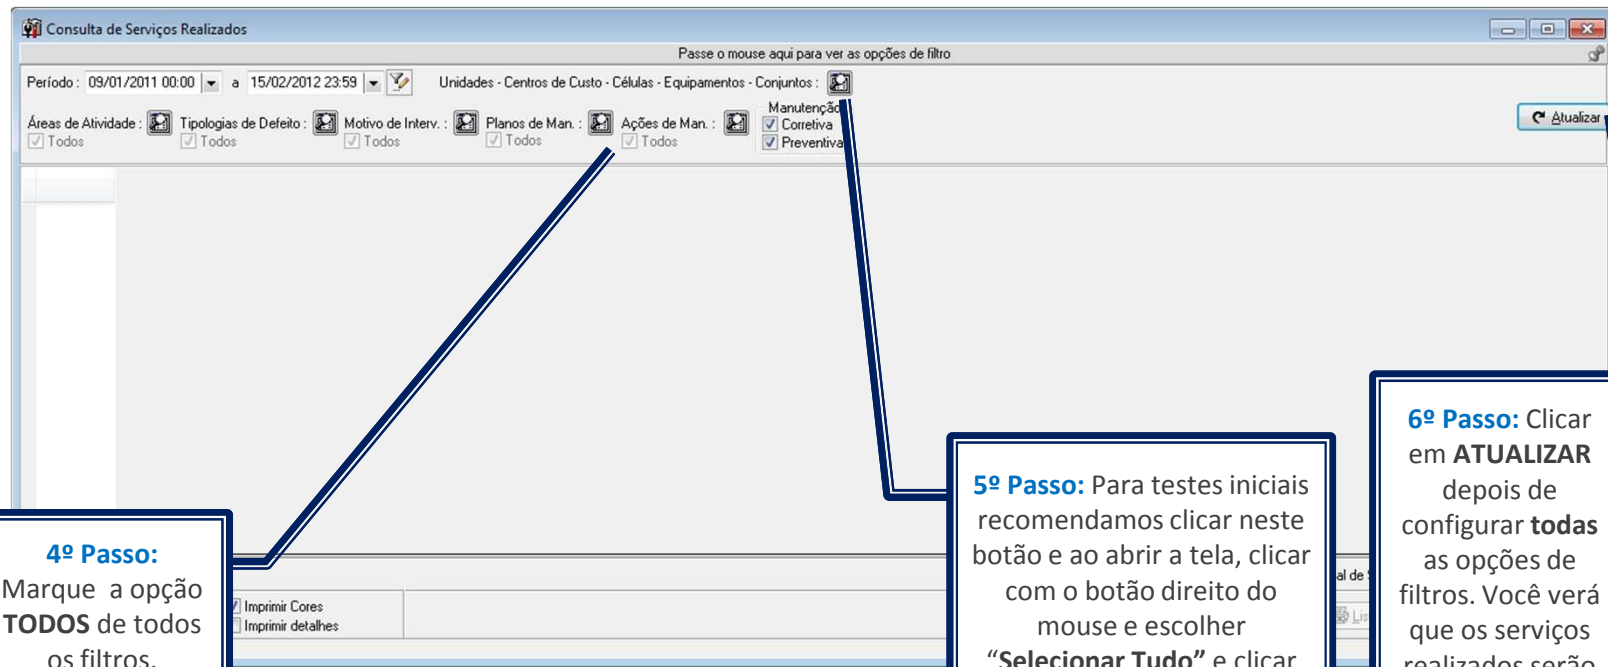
Consulta de Serviços Realizados

Passe o mouse aqui para ver as opções de filtro

Período : 09/01/2011 00:00 a 15/02/2012 23:59 Unidades - Centros de Custo - Células - Equipamentos - Conjuntos :

Áreas de Atividade : Todos Tipologias de Defeito : Todos Motivo de Interv. : Todos Planos de Man. : Todos Ações de Man. : Todos Manutenção Corretiva Preventiva

Atualizar

Imprimir Cores
Imprimir detalhes

al de

4º Passo: Marque a opção TODOS de todos os filtros.

5º Passo: Para testes iniciais recomendamos clicar neste botão e ao abrir a tela, clicar com o botão direito do mouse e escolher "Selecionar Tudo" e clicar

6º Passo: Clicar em ATUALIZAR depois de configurar todas as opções de filtros. Você verá que os serviços realizados serão